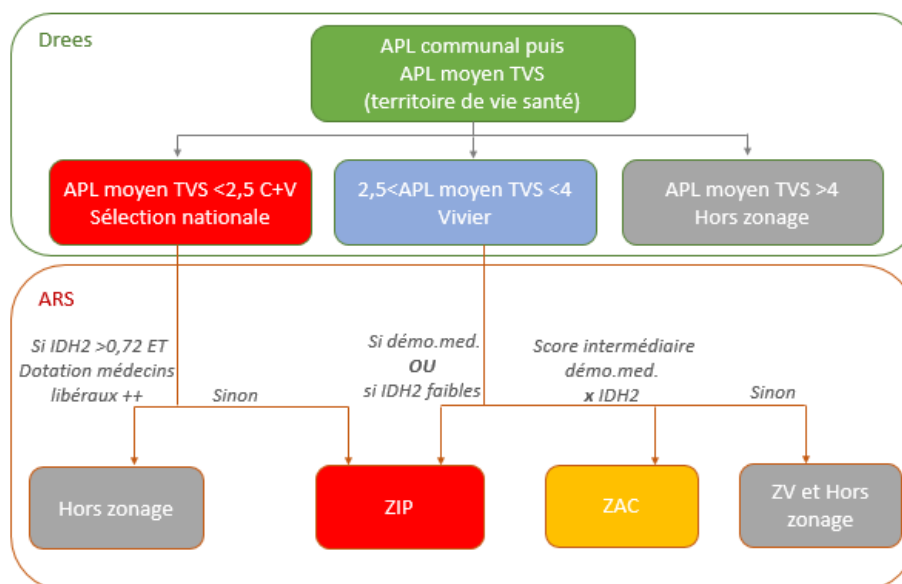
Drees

APL communal puis APL moyen TVS (territoire de vie santé)

APL moyen TVS <2,5 C+V Sélection nationale

2,5<APL moyen TVS <4 Vivier

APL moyen TVS >4 Hors zonage

ARS

Si IDH2 >0,72 ET Dotation médecins libéraux ++

Sinon

Si démo.med. **OU** si IDH2 faibles

Score intermédiaire démo.med. **x** IDH2

Sinon

Hors zonage

ZIP

ZAC

ZV et Hors zonage